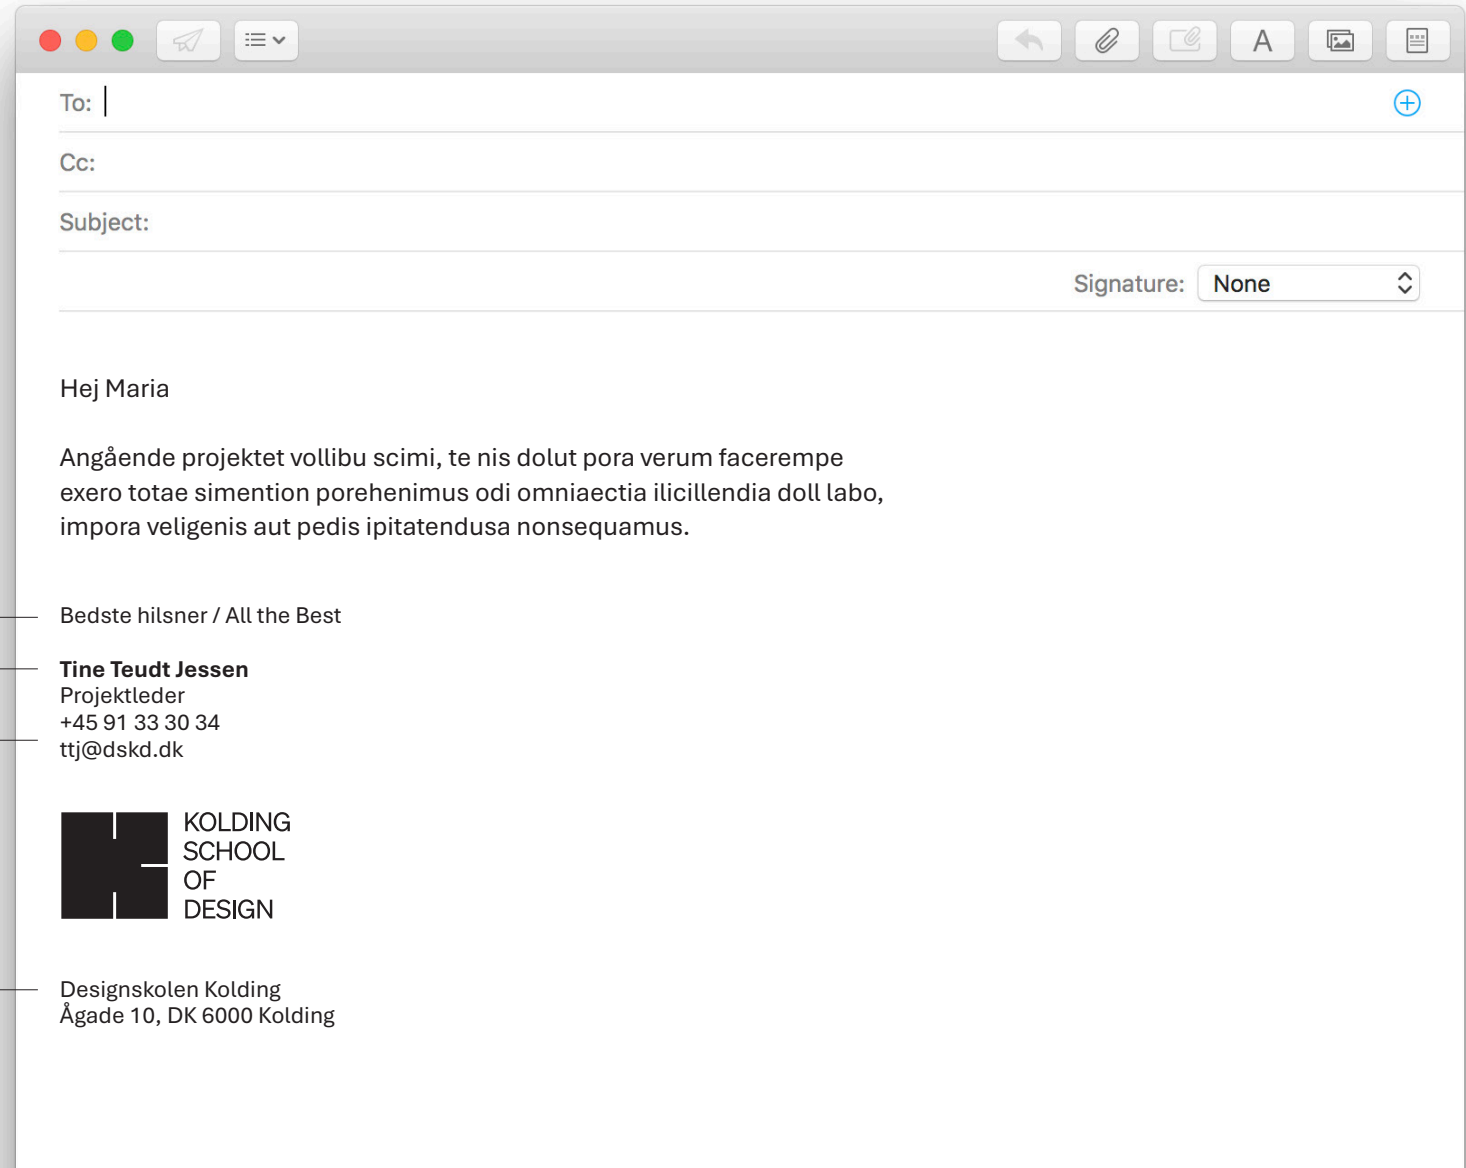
A

To:

Cc:

Subject:

Signature: None

Hej Maria

Angående projektet vollibu scimi, te nis dolut pora verum facerempe exero totae simention porehenimus odi omniaectia ilicillendia doll labo, impora veligenis aut pedis ipitatendusa nonsequamus.

Bedste hilsner / All the Best

**Tine Teudt Jessen**
Projektleder
+45 91 33 30 34
ttj@dskd.dk

KOLDING
SCHOOL
OF
DESIGN

Designskolen Kolding
Ågade 10, DK 6000 Kolding